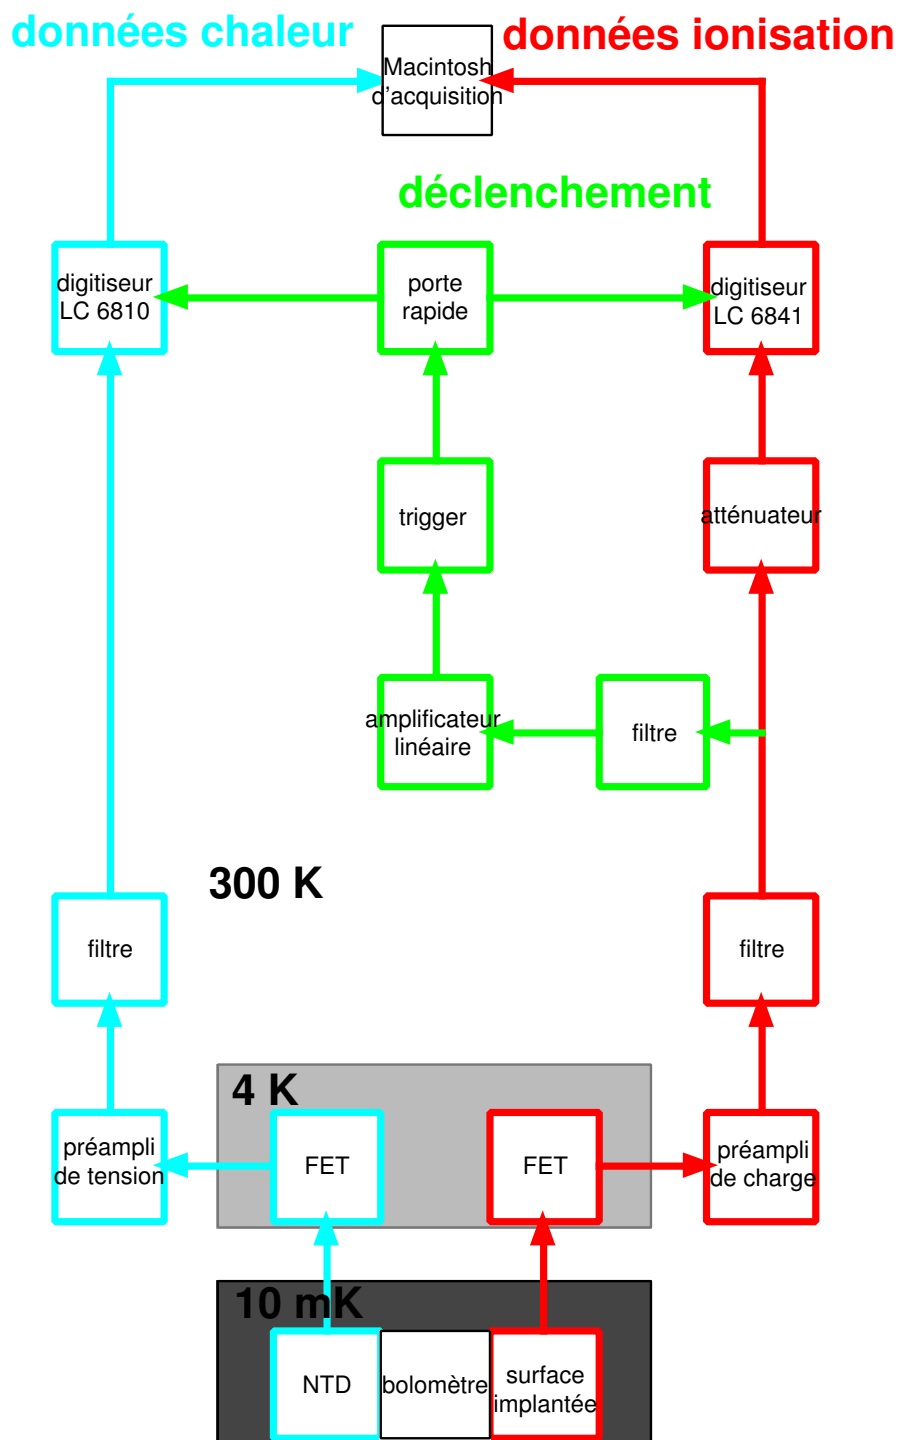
données chaleur

Macintosh d'acquisition

données ionisation

déclenchement

digitiseur LC 6810

porte rapide

digitiseur LC 6841

trigger

atténuateur

amplificateur linéaire

filtre

300 K

filtre

filtre

4 K

préampli de tension

FET

FET

préampli de charge

10 mK

NTD

bolomètre

surface implantée